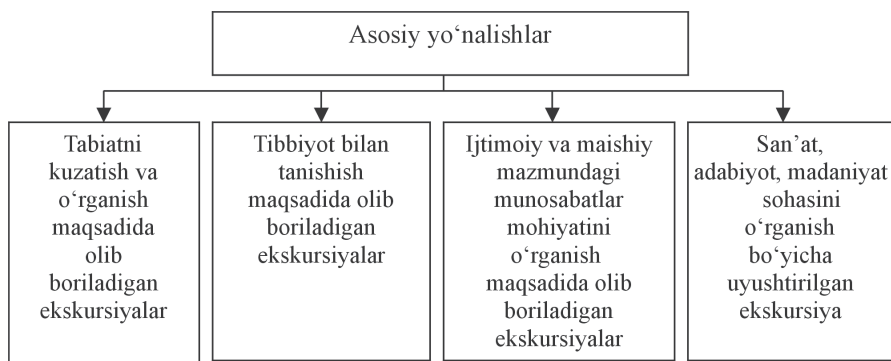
Asosiy yo‘nalishlar

Tabiatni kuzatish va o‘rganish maqsadida olib boriladigan ekskursiyalar

Tibbiyot bilan tanishish maqsadida olib boriladigan ekskursiyalar

Ijtimoiy va maishiy mazmundagi munosabatlar mohiyatini o‘rganish maqsadida olib boriladigan ekskursiyalar

San’at, adabiyot, madaniyat sohasini o‘rganish bo‘yicha uyushtirilgan ekskursiya